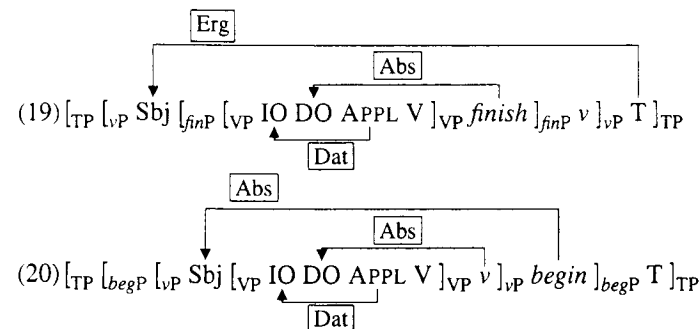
Erg

Abs

(19) $[_{TP} [_{vP}$ Sbj $[_{finP} [_{VP}$ IO DO APPL V $]_{VP}$ *finish* $]_{finP}$ $v$ $]_{vP}$ T $]_{TP}$

Dat

Abs

Abs

(20) $[_{TP} [_{begP} [_{vP}$ Sbj $[_{VP}$ IO DO APPL V $]_{VP}$ $v$ $]_{vP}$ *begin* $]_{begP}$ T $]_{TP}$

Dat